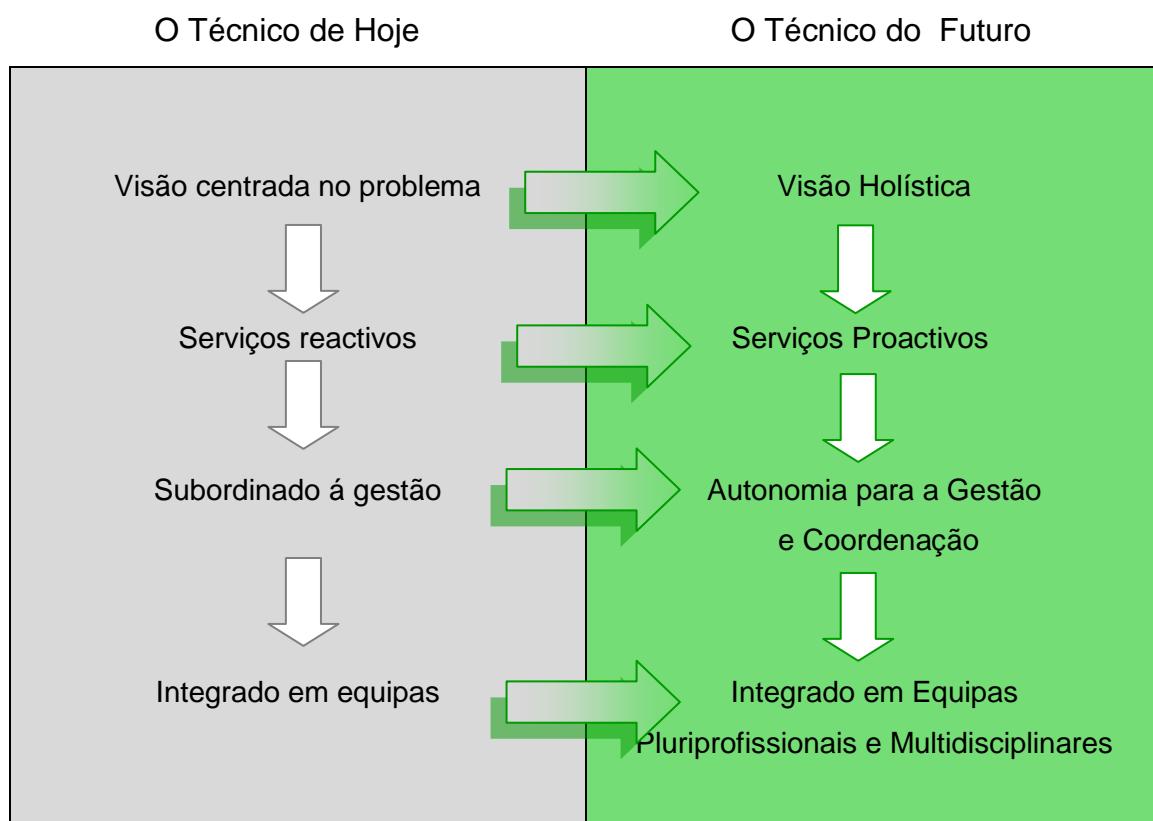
O Técnico de Hoje

O Técnico do Futuro

Visão centrada no problema

Serviços reactivos

Subordinado á gestão

Integrado em equipas

Visão Holística

Serviços Proactivos

Autonomia para a Gestão e Coordenação

Integrado em Equipas Pluriprofissionais e Multidisciplinares